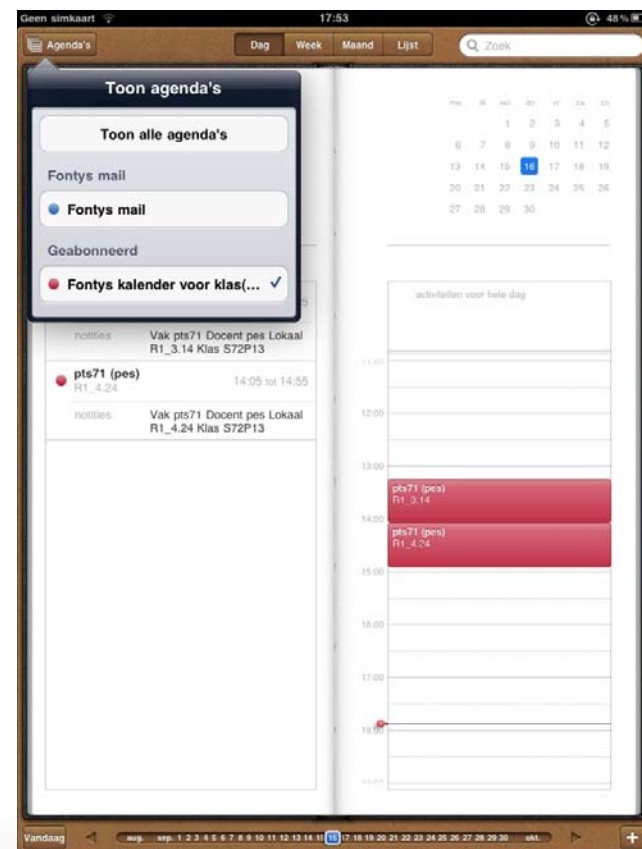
Geen simkaart 17:53 48%

Agenda's

Dag Week Maand Lijst

Zoek

Toon agenda's

Toon alle agenda's

Fontys mail

Fontys mail

Geabonneerd

Fontys kalender voor klas(... ✓

ma di wo do vr za zo
1 2 3 4 5
6 7 8 9 10 11 12
13 14 15 16 17 18 19
20 21 22 23 24 25 26
27 28 29 30

activiteiten voor hele dag

notities Vak pts71 Docent pes Lokaal R1_3.14 Klas S72P13

pts71 (pes)
R1_4.24
14:05 tot 14:55

notities Vak pts71 Docent pes Lokaal R1_4.24 Klas S72P13

12:00
13:00
pts71 (pes)
R1_3.14
14:00
pts71 (pes)
R1_4.24
15:00
16:00
17:00
18:00

Vandaag

aug. sep. 1 2 3 4 5 6 7 8 9 10 11 12 13 14 15 16 17 18 19 20 21 22 23 24 25 26 27 28 29 30 okt.